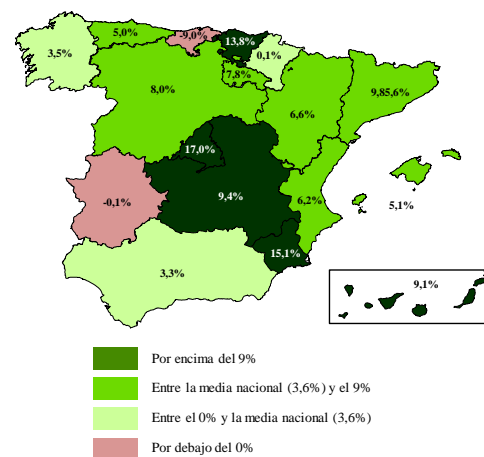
5,0%
-9,0%
13,8%
3,5%
0,1%
7,8%
8,0%
9,85,6%
6,6%
17,0%
-0,1%
9,4%
6,2%
5,1%
15,1%
3,3%
9,1%

Por encima del 9%
Entre la media nacional (3,6%) y el 9%
Entre el 0% y la media nacional (3,6%)
Por debajo del 0%